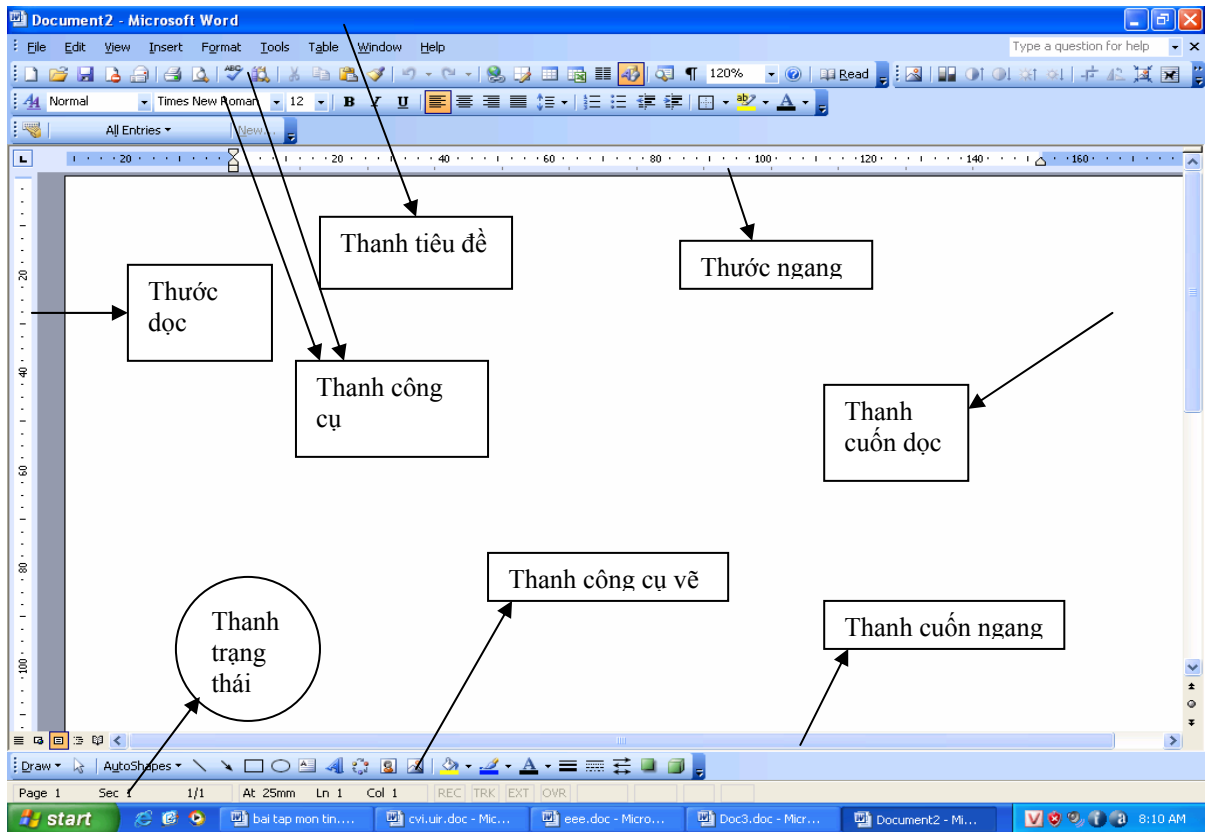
Document2 - Microsoft Word

File Edit View Insert Format Tools Table Window Help

Type a question for help

120% Read

Normal Times New Roman 12 B I U

All Entries New...

20 20 40 60 80 100 120 140 160

Thanh tiêu đề

Thước ngang

Thước dọc

Thanh công cụ

Thanh cuốn dọc

Thanh công cụ vẽ

Thanh trạng thái

Thanh cuốn ngang

20

40

60

80

100

Draw AutoShapes

Page 1 Sec 1 1/1 At 25mm Ln 1 Col 1 REC TRK EXT OVR

start bai tap mon tin.... cvi.uir.doc - Mic... eee.doc - Micro... Doc3.doc - Micr... Document2 - Mi... 8:10 AM